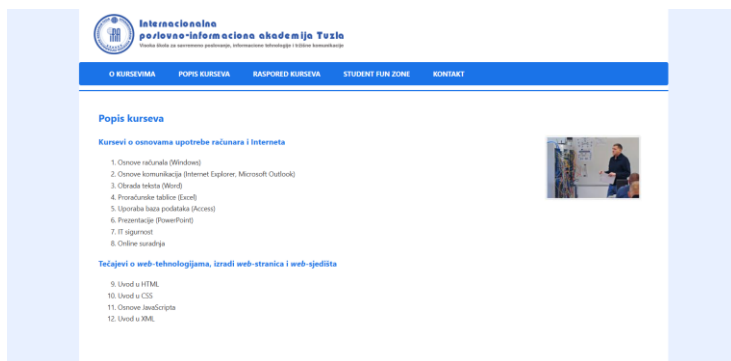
Internacionalna
poslovno-informaciona akademija Tuzla
Visoka škola za savremeno poslovanje, informacione tehnologije i tržišne komunikacije

O KURSEVIMA POPIS KURSEVA RASPORED KURSEVA STUDENT FUN ZONE KONTAKT

Popis kurseva

Kursevi o osnovama upotrebe računara i Interneta

1. Osnove računala (Windows)
2. Osnove komunikacija (Internet Explorer, Microsoft Outlook)
3. Obrada teksta (Word)
4. Proračunske tablice (Excel)
5. Uporaba baza podataka (Access)
6. Prezentacije (PowerPoint)
7. IT sigurnost
8. Online suradnja

Tečajevi o web-tehnologijama, izradi web-stranica i web-sjedišta

9. Uvod u HTML
10. Uvod u CSS
11. Osnove JavaScripta
12. Uvod u XML